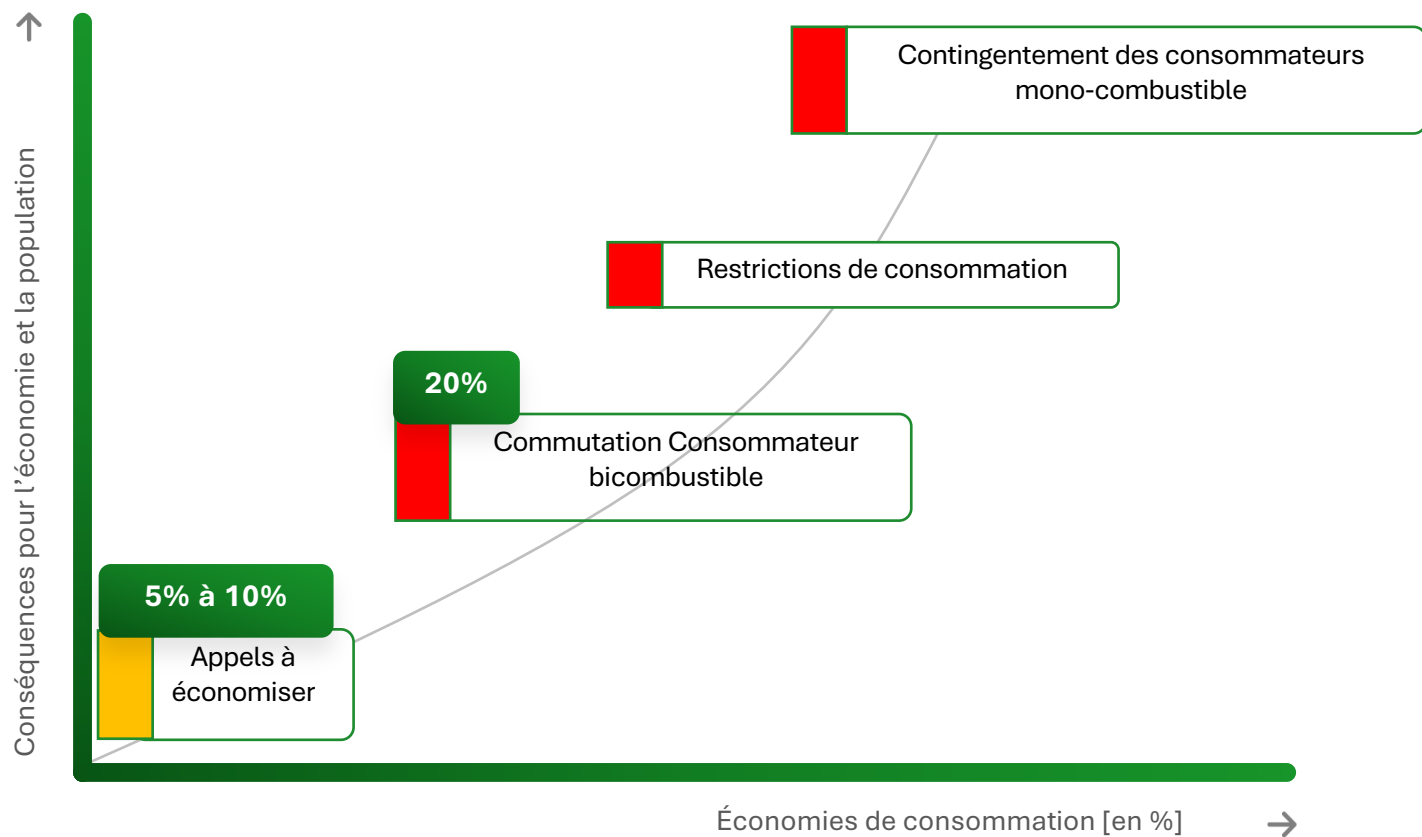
Conséquences pour l'économie et la population

Contingentement des consommateurs mono-combustible

Restrictions de consommation

20%

Commutation Consommateur bicombustible

5% à 10%

Appels à économiser

Économies de consommation [en %]